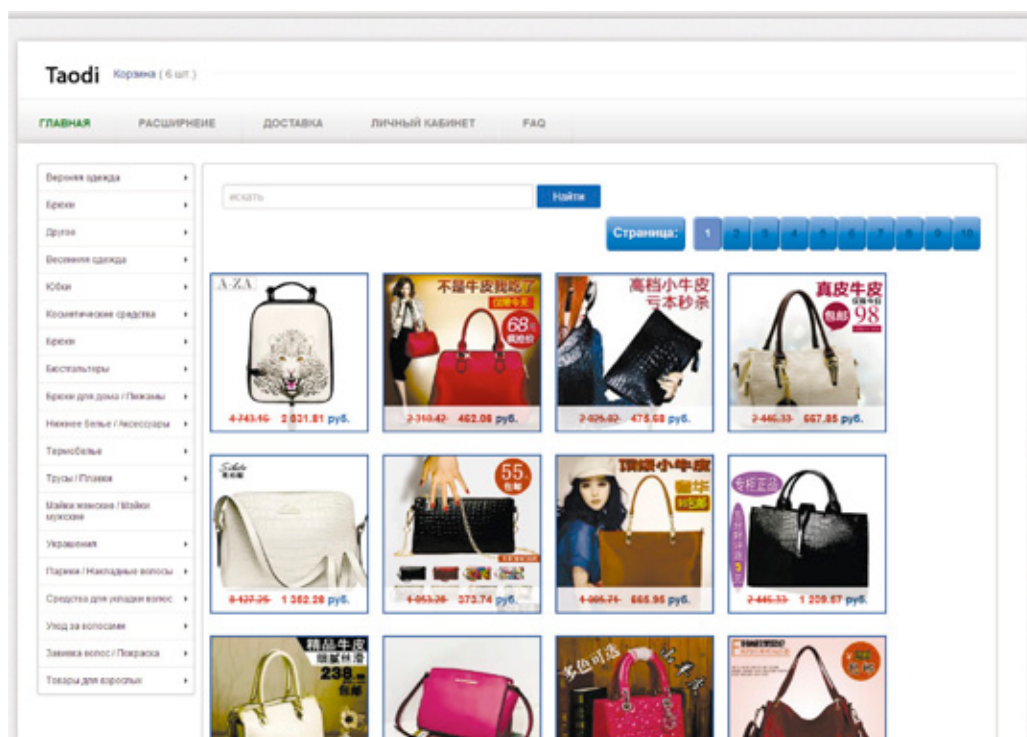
Taodi Корзина ( 6 шт )

ГЛАВНАЯ РАСШИРЕНИЕ ДОСТАВКА ЛИЧНЫЙ КАБИНЕТ FAQ

Верхняя одежда
Брюки
Другое
Весенняя одежда
Юбки
Косметические средства
Брюки
Бюстгальтеры
Брюки для дома / Пижамы
Нижнее белье / Аксессуары
Термобелье
Трусы / Плавки
Майки женские / Майки мужские
Украшения
Парики / Накладные волосы
Средства для укладки волос
Уход за волосами
Завивка волос / Покраска
Товары для взрослых

искать
Найти

Страница: 1 2 3 4 5 6 7 8 9 10

A-ZA
4 743.16 2 831.81 руб.

不是牛皮我吃了 68
2 310.42 462.08 руб.

高档小牛皮 亏本秒杀
2 025.82 475.68 руб.

真皮牛皮 98
2 446.33 667.85 руб.

8 427.26 1 362.28 руб.

55
1 053.28 373.74 руб.

顶级小牛皮
1 005.71 665.95 руб.

2 445.33 1 209.57 руб.

精品牛皮 238

多色可选